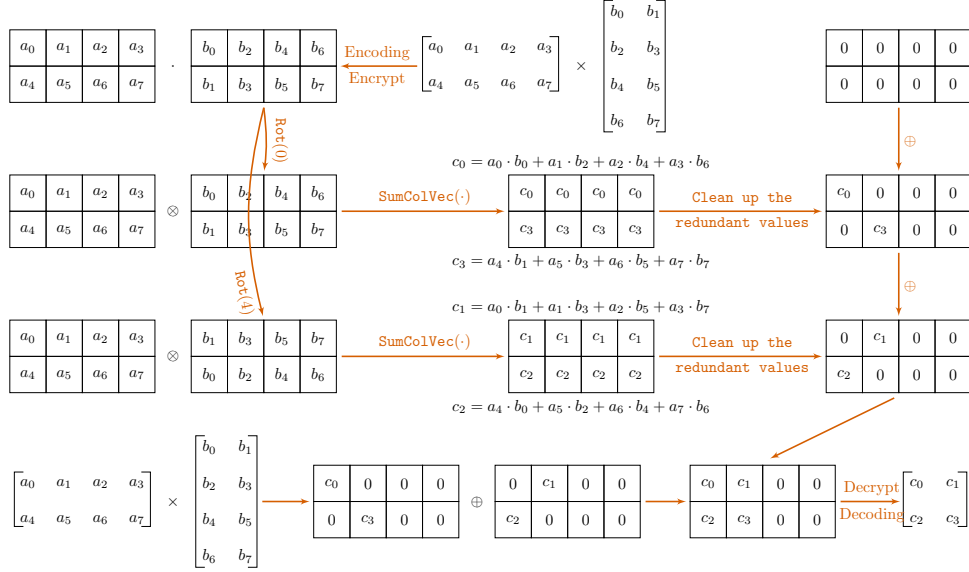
| $a_0$ | $a_1$ | $a_2$ | $a_3$ |
|---|---|---|---|
| $a_4$ | $a_5$ | $a_6$ | $a_7$ |

$\cdot$

| $b_0$ | $b_2$ | $b_4$ | $b_6$ |
|---|---|---|---|
| $b_1$ | $b_3$ | $b_5$ | $b_7$ |

Encoding
Encrypt

$\begin{bmatrix} a_0 & a_1 & a_2 & a_3 \\ a_4 & a_5 & a_6 & a_7 \end{bmatrix} \times \begin{bmatrix} b_0 & b_1 \\ b_2 & b_3 \\ b_4 & b_5 \\ b_6 & b_7 \end{bmatrix}$

| 0 | 0 | 0 | 0 |
|---|---|---|---|
| 0 | 0 | 0 | 0 |

Rot(0)

$\oplus$

$c_0 = a_0 \cdot b_0 + a_1 \cdot b_2 + a_2 \cdot b_4 + a_3 \cdot b_6$

| $a_0$ | $a_1$ | $a_2$ | $a_3$ |
|---|---|---|---|
| $a_4$ | $a_5$ | $a_6$ | $a_7$ |

$\otimes$

| $b_0$ | $b_2$ | $b_4$ | $b_6$ |
|---|---|---|---|
| $b_1$ | $b_3$ | $b_5$ | $b_7$ |

SumColVec$(\cdot)$

| $c_0$ | $c_0$ | $c_0$ | $c_0$ |
|---|---|---|---|
| $c_3$ | $c_3$ | $c_3$ | $c_3$ |

Clean up the redundant values

| $c_0$ | 0 | 0 | 0 |
|---|---|---|---|
| 0 | $c_3$ | 0 | 0 |

$c_3 = a_4 \cdot b_1 + a_5 \cdot b_3 + a_6 \cdot b_5 + a_7 \cdot b_7$

Rot(4)

$\oplus$

$c_1 = a_0 \cdot b_1 + a_1 \cdot b_3 + a_2 \cdot b_5 + a_3 \cdot b_7$

| $a_0$ | $a_1$ | $a_2$ | $a_3$ |
|---|---|---|---|
| $a_4$ | $a_5$ | $a_6$ | $a_7$ |

$\otimes$

| $b_1$ | $b_3$ | $b_5$ | $b_7$ |
|---|---|---|---|
| $b_0$ | $b_2$ | $b_4$ | $b_6$ |

SumColVec$(\cdot)$

| $c_1$ | $c_1$ | $c_1$ | $c_1$ |
|---|---|---|---|
| $c_2$ | $c_2$ | $c_2$ | $c_2$ |

Clean up the redundant values

| 0 | $c_1$ | 0 | 0 |
|---|---|---|---|
| $c_2$ | 0 | 0 | 0 |

$c_2 = a_4 \cdot b_0 + a_5 \cdot b_2 + a_6 \cdot b_4 + a_7 \cdot b_6$

$\begin{bmatrix} a_0 & a_1 & a_2 & a_3 \\ a_4 & a_5 & a_6 & a_7 \end{bmatrix} \times \begin{bmatrix} b_0 & b_1 \\ b_2 & b_3 \\ b_4 & b_5 \\ b_6 & b_7 \end{bmatrix}$

| $c_0$ | 0 | 0 | 0 |
|---|---|---|---|
| 0 | $c_3$ | 0 | 0 |

$\oplus$

| 0 | $c_1$ | 0 | 0 |
|---|---|---|---|
| $c_2$ | 0 | 0 | 0 |

| $c_0$ | $c_1$ | 0 | 0 |
|---|---|---|---|
| $c_2$ | $c_3$ | 0 | 0 |

Decrypt
Decoding

$\begin{bmatrix} c_0 & c_1 \\ c_2 & c_3 \end{bmatrix}$